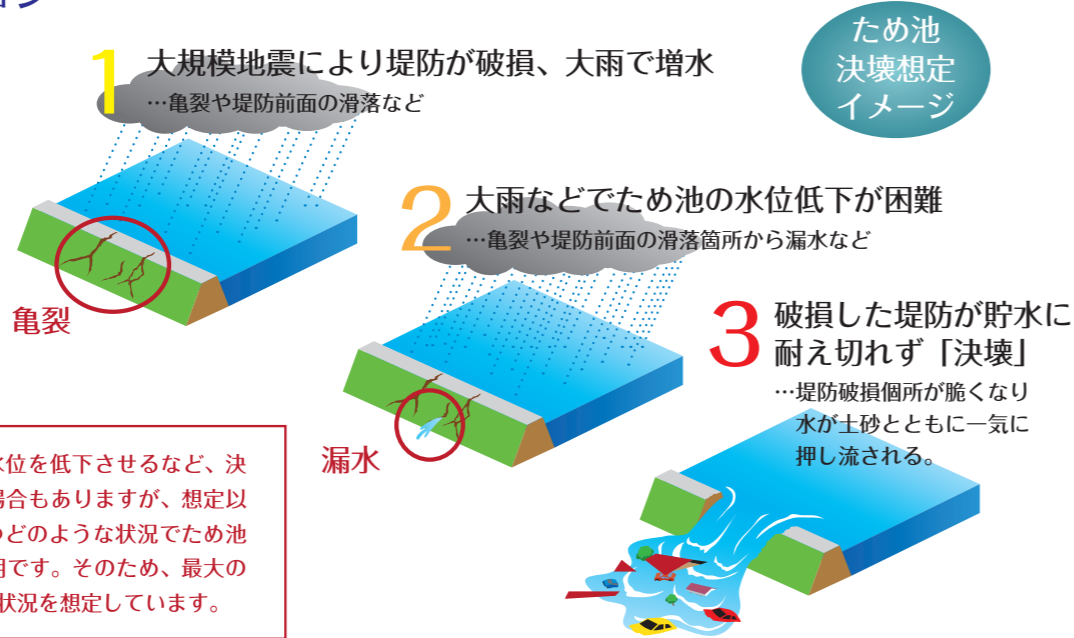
ため池
決壊想定
イメージ

1 大規模地震により堤防が破損、大雨で増水
…亀裂や堤防前面の滑落など

亀裂

2 大雨などでため池の水位低下が困難
…亀裂や堤防前面の滑落箇所から漏水など

漏水

3 破損した堤防が貯水に耐え切れず「決壊」
…堤防破損個所が脆くなり水が土砂とともに一気に押し流される。

水位を低下させるなど、決
場合もありますが、想定以
どのような状況でため池
明です。そのため、最大の
状況を想定しています。